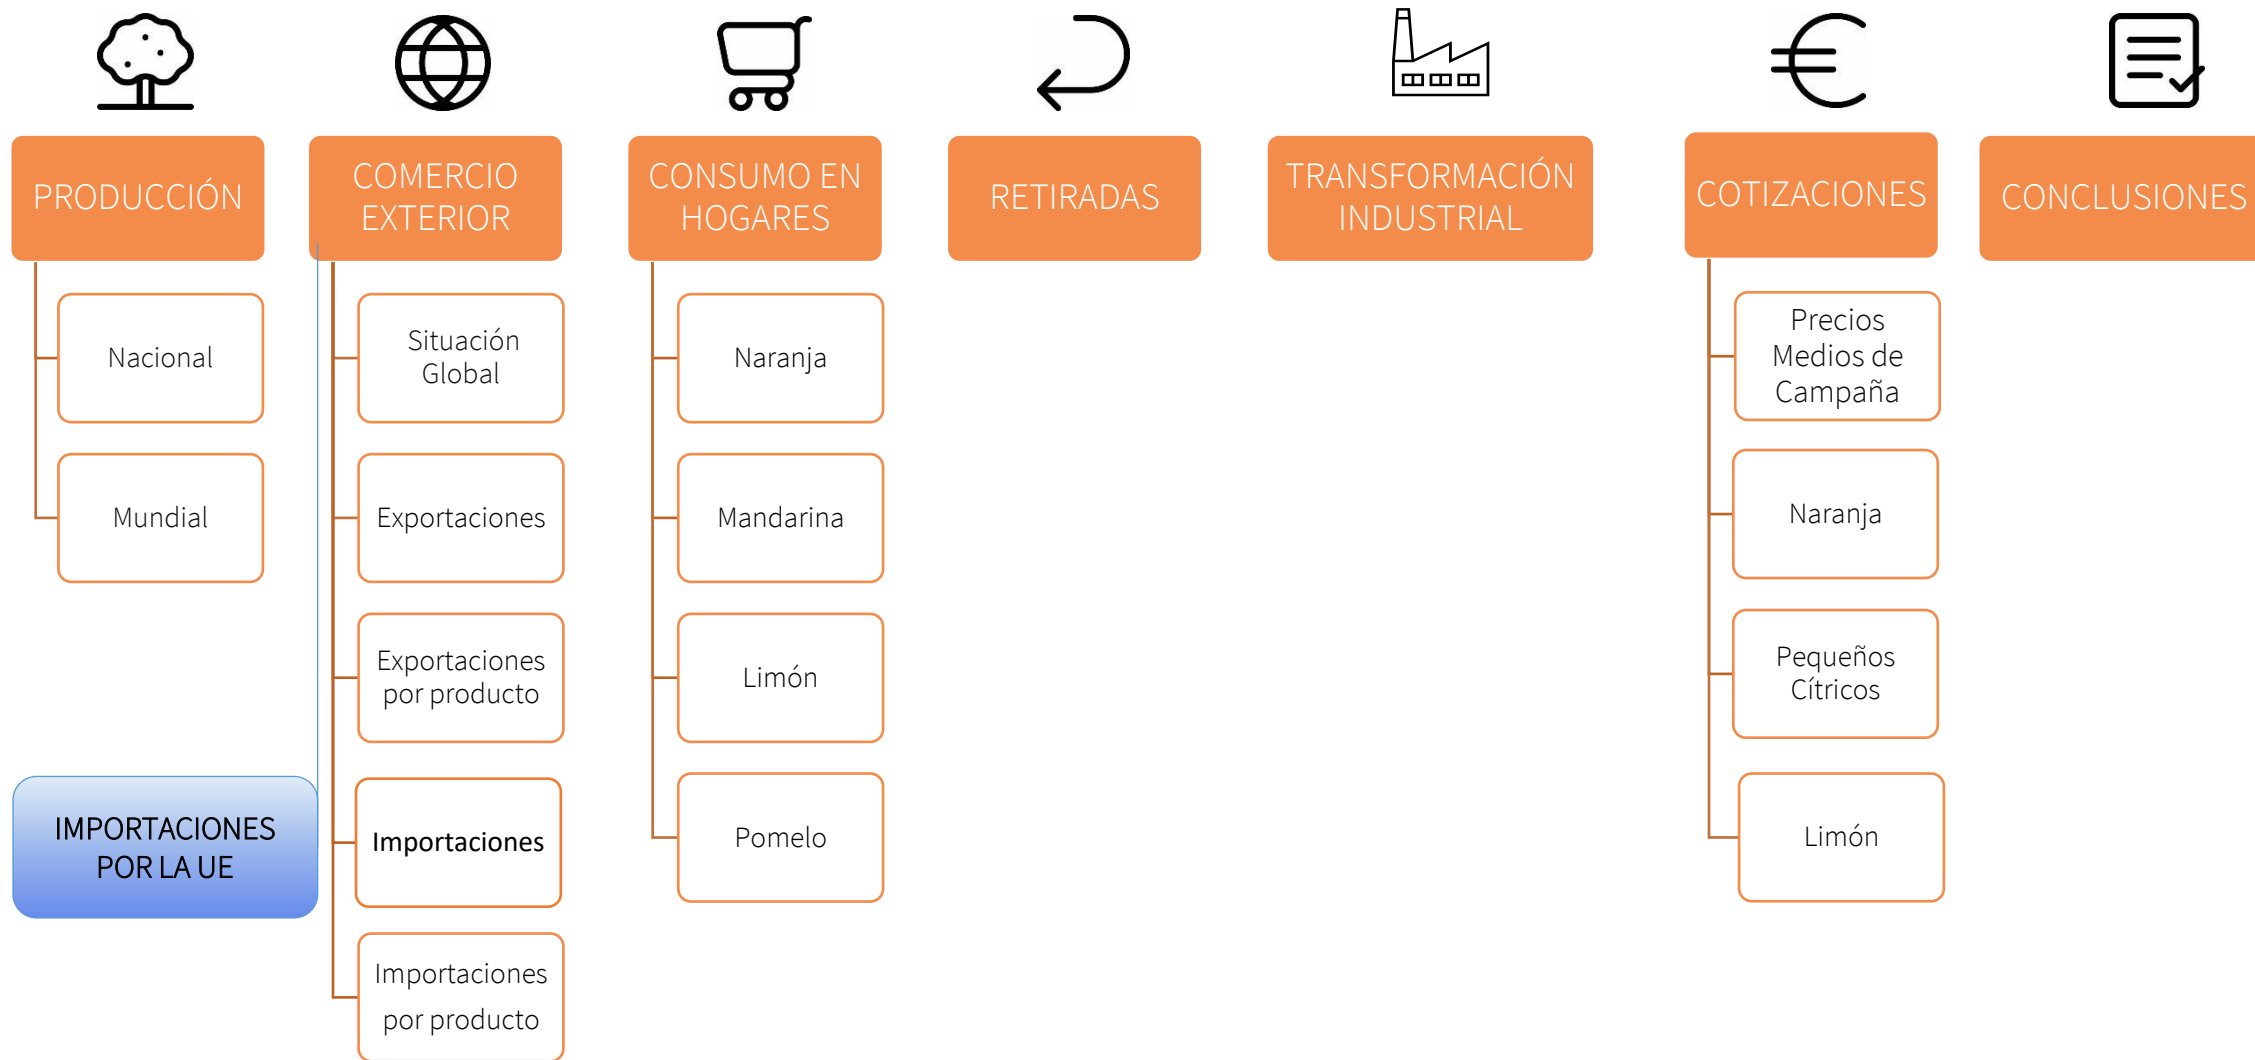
PRODUCCIÓN

Nacional

Mundial

IMPORTACIONES POR LA UE

COMERCIO EXTERIOR

Situación Global

Exportaciones

Exportaciones por producto

Importaciones

Importaciones por producto

CONSUMO EN HOGARES

Naranja

Mandarina

Limón

Pomelo

RETIRADAS

TRANSFORMACIÓN INDUSTRIAL

COTIZACIONES

Precios Medios de Campaña

Naranja

Pequeños Cítricos

Limón

CONCLUSIONES